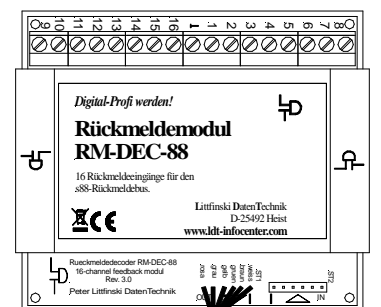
9 10 11 12 13 14 15 16 1 2 3 4 5 6 7 8

Digital-Profi werden!

Rückmeldemodul
RM-DEC-88

16 Rückmeldeeingänge für den s88-Rückmeldebus.

Littfinski DatenTechnik
D-25492 Heist
www.ldt-infocenter.com

Rueckmeldedecoder RM-DEC-88
16-channel feedback modul
Rev. 3.0
Peter Littfinski DatenTechnik

ST1 ST2 JN